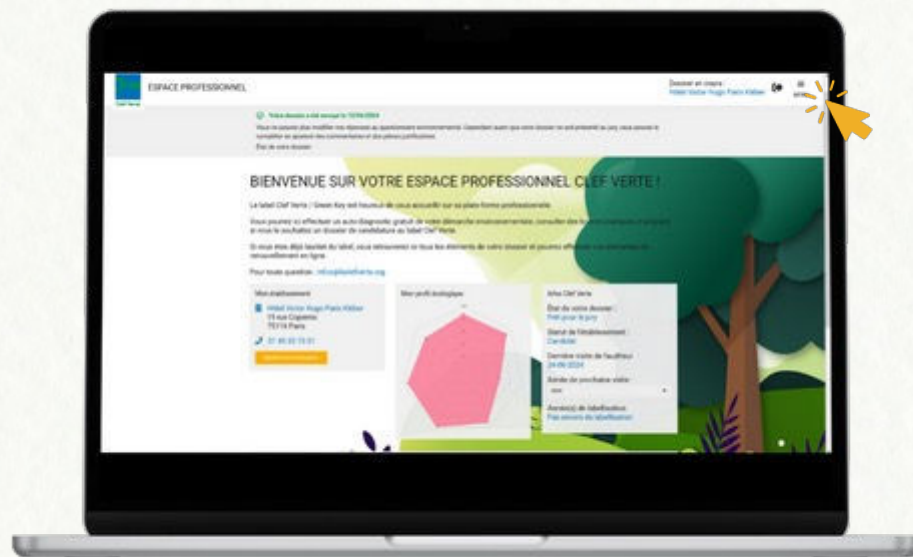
Clef Verte

ESPACE PROFESSIONNEL

Dossier en cours :
Hôtel Victor Hugo Paris Kléber

Votre dossier a été envoyé le 10/06/2024

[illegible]

État de votre dossier

BIENVENUE SUR VOTRE ESPACE PROFESSIONNEL CLEF VERTE !

Le label Clef Verte / Green Key est heureux de vous accueillir sur sa plateforme professionnelle.

Vous pourrez ici effectuer un auto-diagnostic gratuit de votre démarche environnementale, consulter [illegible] si vous le souhaitez un dossier de candidature au label Clef Verte.

Si vous êtes déjà lauréat du label, vous retrouverez ici tous les éléments de votre dossier et pourrez effectuer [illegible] renouvellement en ligne.

Pour toute question : info@laclefverte.org

Mon établissement

Hôtel Victor Hugo Paris Kléber
19 rue Copernic
75116 Paris

01 45 53 76 01

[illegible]

Mon profil écologique

Infos Clef Verte

État de votre dossier :
Prêt pour le jury

Statut de l'établissement :
Candidat

Dernière visite de l'auditeur :
24/06/2024

Année de prochaine visite :
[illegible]

Année(s) de labellisation :
Pas encore de labellisation